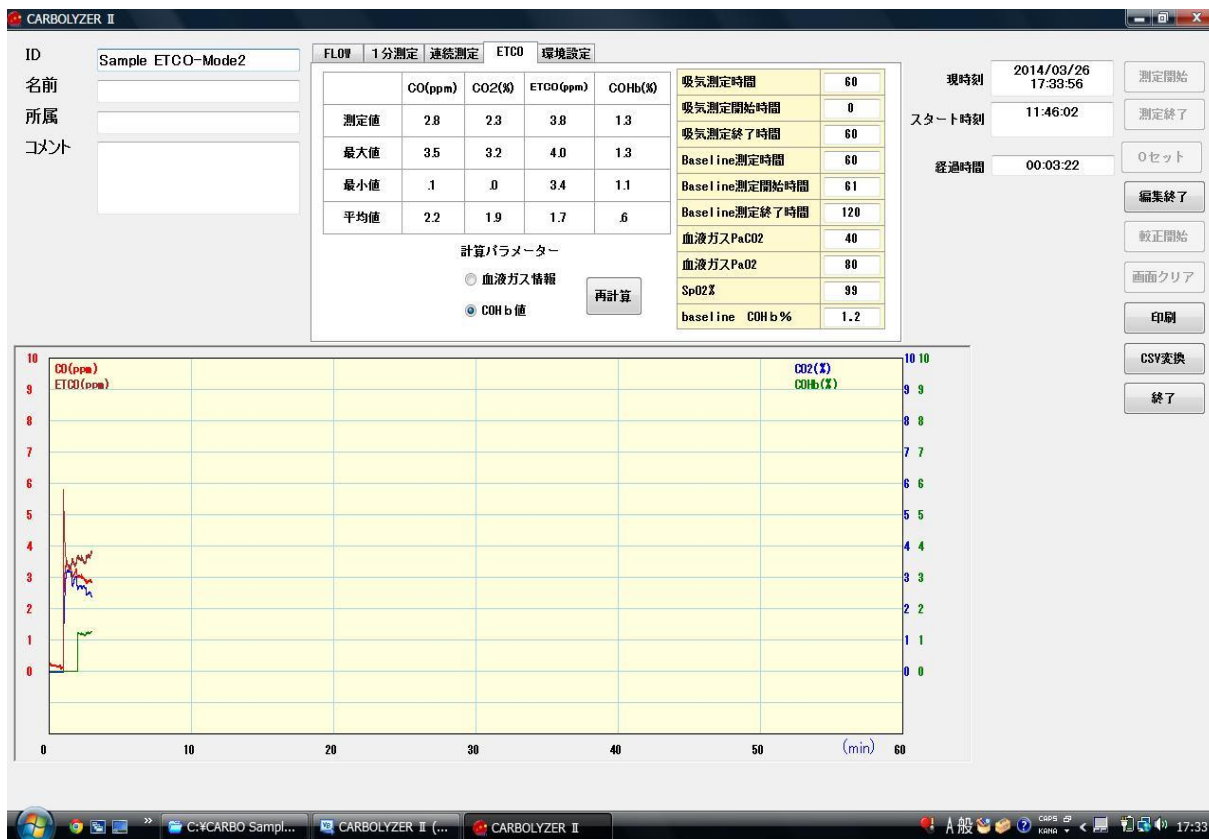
CARBOLYZER Ⅱ

ID Sample ETCO-Mode2
名前
所属
コメント

FLOW | 1分測定 | 連続測定 | ETCO | 環境設定

| | CO(ppm) | CO2(%) | ETCO(ppm) | COHb(%) |
|---|---|---|---|---|
| 測定値 | 2.8 | 2.3 | 3.8 | 1.3 |
| 最大値 | 3.5 | 3.2 | 4.0 | 1.3 |
| 最小値 | .1 | .0 | 3.4 | 1.1 |
| 平均値 | 2.2 | 1.9 | 1.7 | .6 |

計算パラメーター
血液ガス情報
COHb値
再計算

| | |
|---|---|
| 吸気測定時間 | 60 |
| 吸気測定開始時間 | 0 |
| 吸気測定終了時間 | 60 |
| Baseline測定時間 | 60 |
| Baseline測定開始時間 | 61 |
| Baseline測定終了時間 | 120 |
| 血液ガスPaCO2 | 40 |
| 血液ガスPaO2 | 80 |
| SpO2% | 99 |
| baseline COHb% | 1.2 |

現時刻 2014/03/26 17:33:56
スタート時刻 11:46:02
経過時間 00:03:22

測定開始
測定終了
0セット
編集終了
較正開始
画面クリア
印刷
CSV変換
終了

CO(ppm)
ETCO(ppm)
CO2(%)
COHb(%)

10 9 8 7 6 5 4 3 2 1 0
10 10 9 9 8 8 7 7 6 6 5 5 4 4 3 3 2 2 1 1 0 0
0 10 20 30 40 50 (min) 60

C:¥CARBO Sampl... CARBOLYZER Ⅱ (... CARBOLYZER Ⅱ
A 般 CAPS KANA 17:33